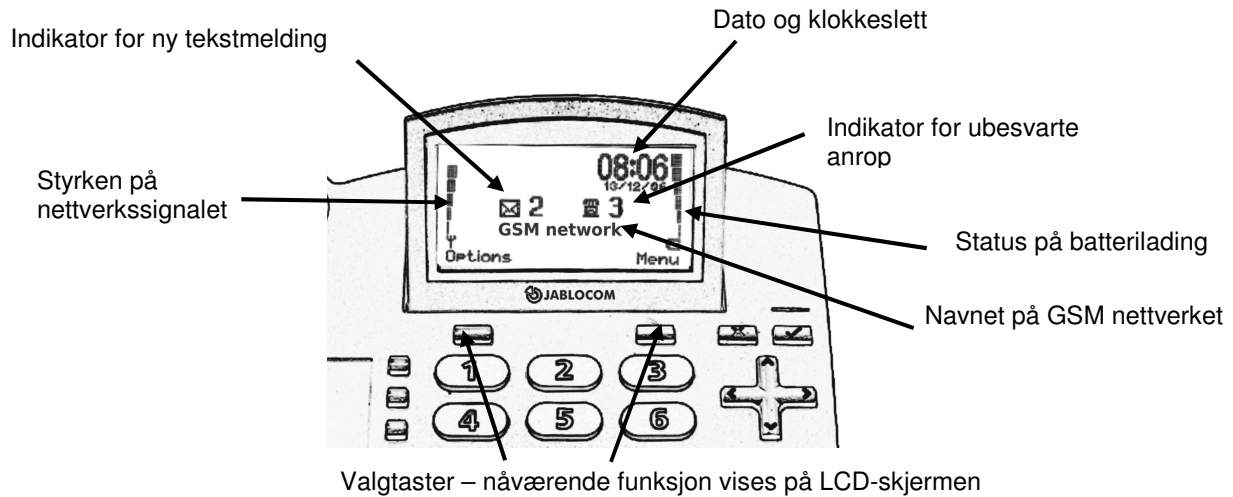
Dato og klokkeslett

Indikator for ny tekstmelding

Indikator for ubesvarte anrop

Styrken på nettverkssignalet

08:06
13/12/06

2 3

GSM network

Options Menu

Status på batterilading

JABLOCOM

Navnet på GSM nettverket

1 2 3
4 5 6

Valgtaster – nåværende funksjon vises på LCD-skjermen